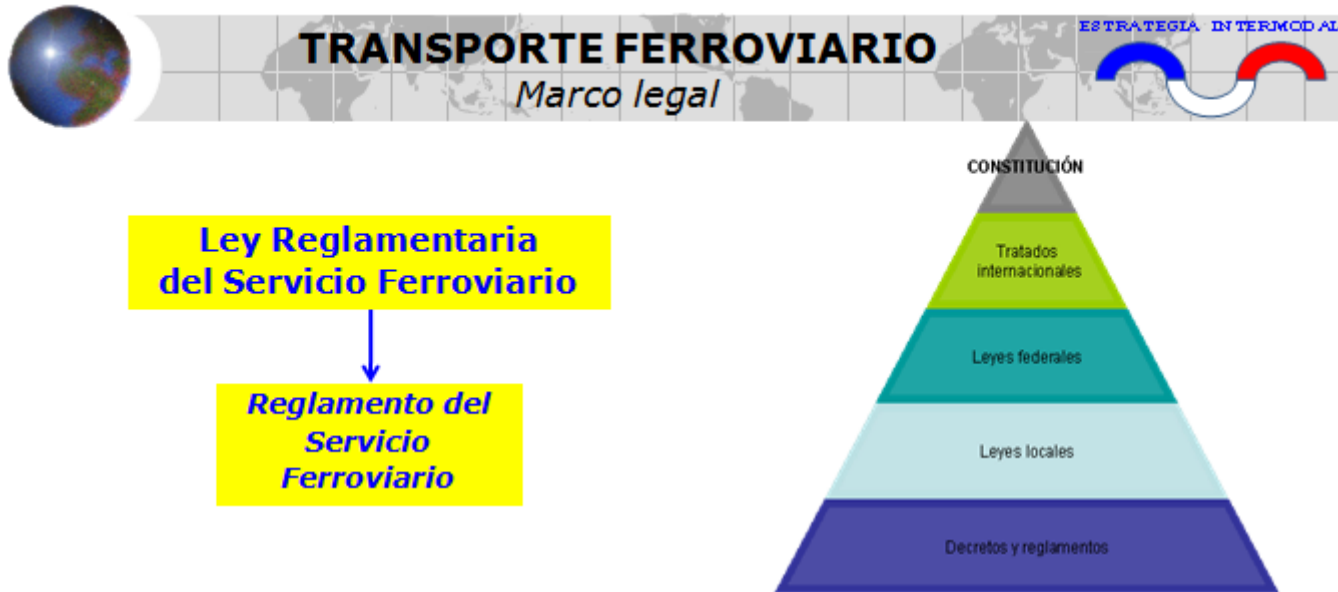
TRANSPORTE FERROVIARIO
Marco legal

ESTRATEGIA INTERMODAL

Ley Reglamentaria del Servicio Ferroviario

Reglamento del Servicio Ferroviario

CONSTITUCIÓN

Tratados internacionales

Leyes federales

Leyes locales

Decretos y reglamentos